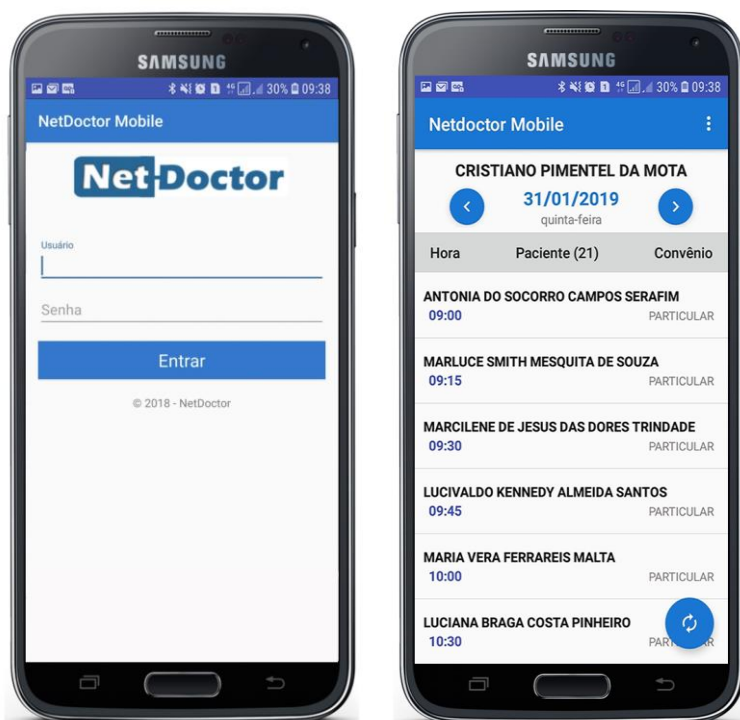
SAMSUNG

30% 09:38

NetDoctor Mobile

Net-Doctor

Usuário

Senha

Entrar

© 2018 - NetDoctor

SAMSUNG

30% 09:38

Netdoctor Mobile

CRISTIANO PIMENTEL DA MOTA

31/01/2019

quinta-feira

| Hora | Paciente (21) | Convênio |
|---|---|---|

ANTONIA DO SOCORRO CAMPOS SERAFIM
09:00 PARTICULAR

MARLUCE SMITH MESQUITA DE SOUZA
09:15 PARTICULAR

MARCILENE DE JESUS DAS DORES TRINDADE
09:30 PARTICULAR

LUCIVALDO KENNEDY ALMEIDA SANTOS
09:45 PARTICULAR

MARIA VERA FERRAREIS MALTA
10:00 PARTICULAR

LUCIANA BRAGA COSTA PINHEIRO
10:30 PART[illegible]R